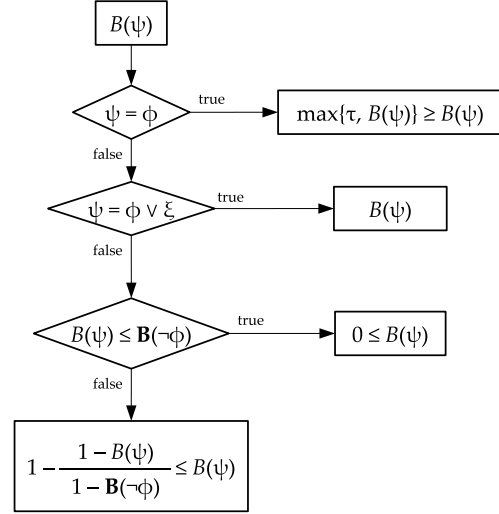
$B(\psi)$

$\psi = \phi$

true

$\max\{\tau, B(\psi)\} \geq B(\psi)$

false

$\psi = \phi \vee \xi$

true

$B(\psi)$

false

$B(\psi) \leq \mathbf{B}(\neg\phi)$

true

$0 \leq B(\psi)$

false

$1 - \frac{1 - B(\psi)}{1 - \mathbf{B}(\neg\phi)} \leq B(\psi)$